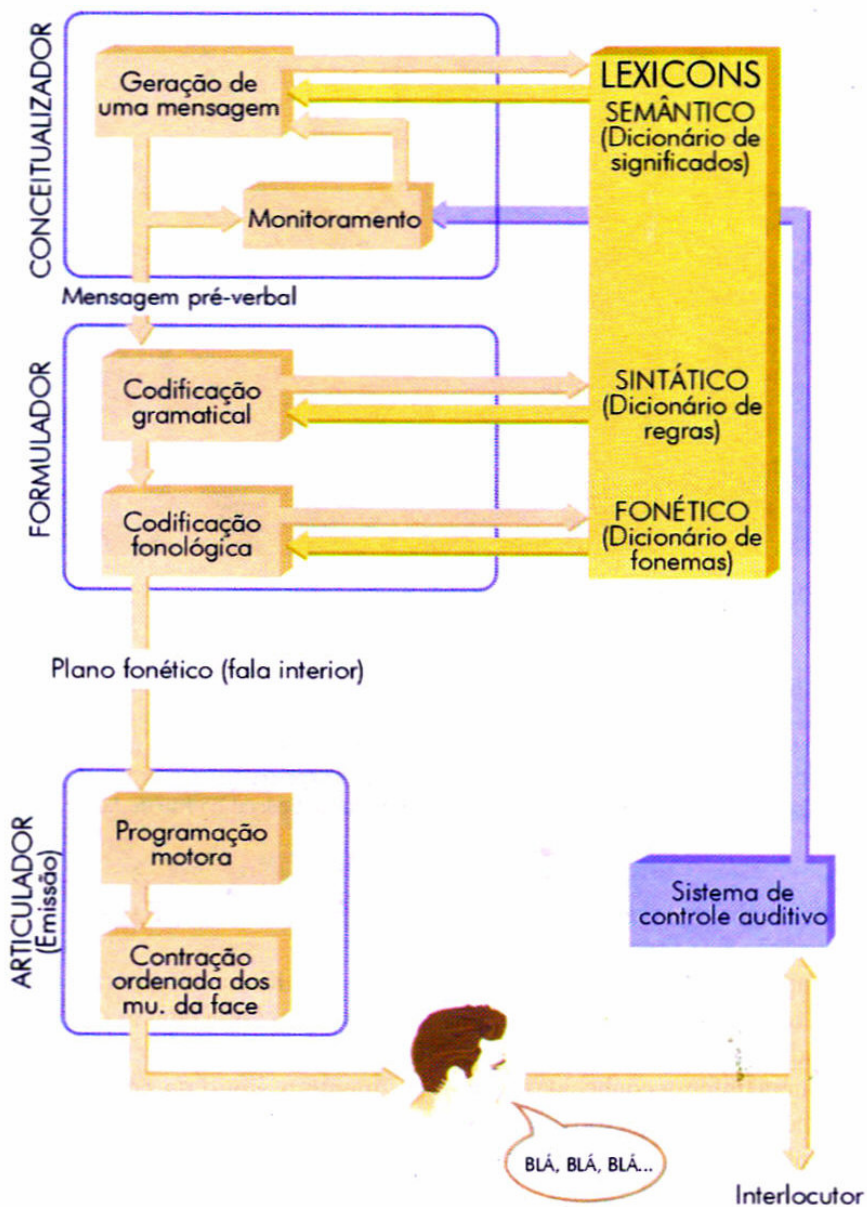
CONCEITUALIZADOR

Geração de uma mensagem

Monitoramento

LEXICONS

SEMÂNTICO (Dicionário de significados)

Mensagem pré-verbal

FORMULADOR

Codificação gramatical

SINTÁTICO (Dicionário de regras)

Codificação fonológica

FONÉTICO (Dicionário de fonemas)

Plano fonético (fala interior)

ARTICULADOR (Emissão)

Programação motora

Contração ordenada dos mu. da face

Sistema de controle auditivo

BLÁ, BLÁ, BLÁ...

Interlocutor